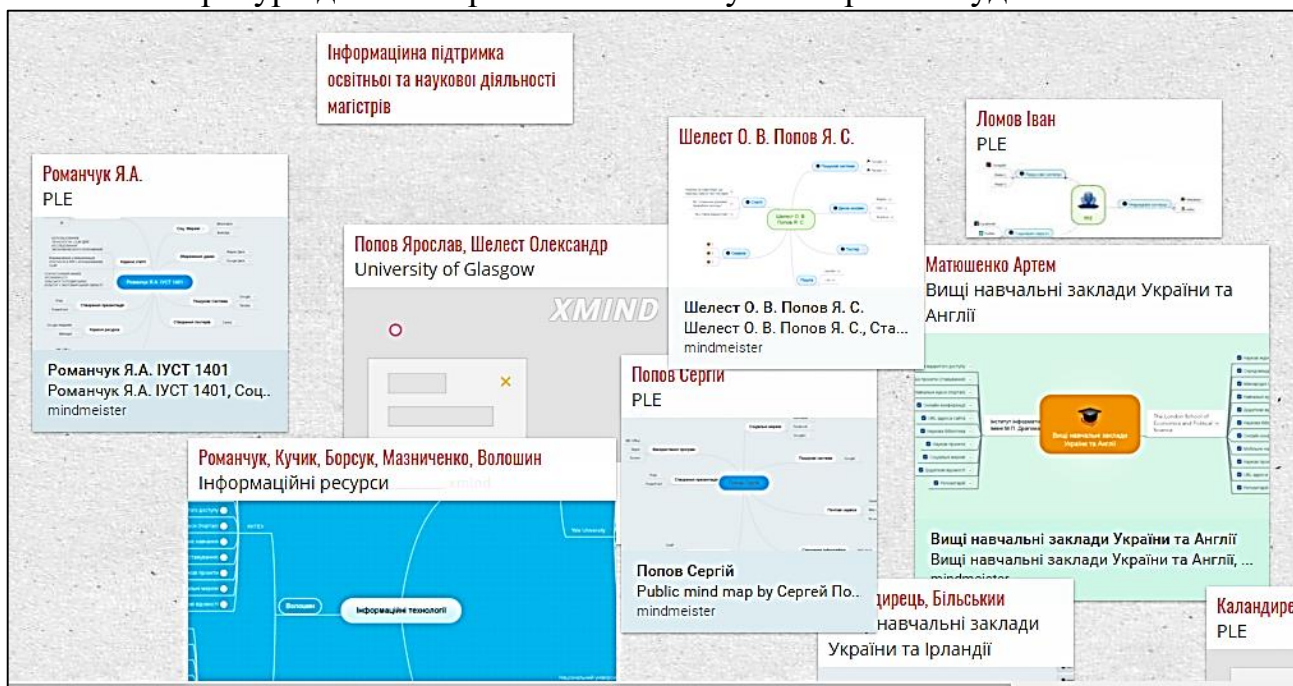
Інформаціна підтримка освітньої та наукової діяльності магістрів

Романчук Я.А.
PLE

Романчук Я.А. ІУСТ 1401
Романчук Я.А. ІУСТ 1401, Соц..
mindmeister

Попов Ярослав, Шелест Олександр
University of Glasgow

XMIND

Шелест О. В. Попов Я. С.

Шелест О. В. Попов Я. С.
Шелест О. В. Попов Я. С., Ста...
mindmeister

Ломов Іван
PLE

Матюшенко Артем
Вищі навчальні заклади України та Англії

Вищі навчальні заклади України та Англії

Вищі навчальні заклади України та Англії
Вищі навчальні заклади України та Англії, ...
mindmeister

Попов Сергій
PLE

Попов Сергій
Public mind map by Сергей По..
mindmeister

Романчук, Кучик, Борсук, Мазниченко, Волошин
Інформаційні ресурси

Інформаційні технології

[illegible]дирець, Більськии
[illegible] навчальні заклади України та Ірландії

Каландире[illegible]
PLE